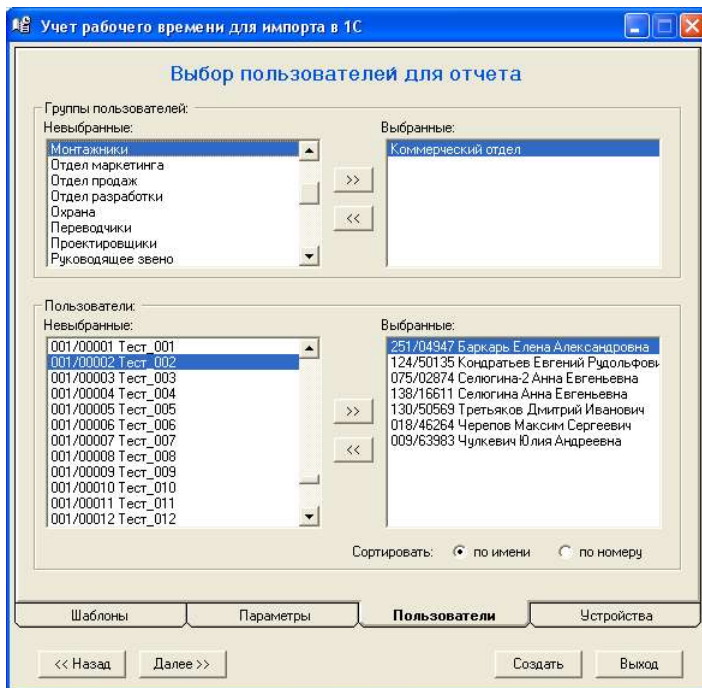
Учет рабочего времени для импорта в 1С

Выбор пользователей для отчета

Группы пользователей:

Невыбранные:
Монтажники
Отдел маркетинга
Отдел продаж
Отдел разработки
Охрана
Переводчики
Проектировщики
Руководящее звено

>>
<<

Выбранные:
Коммерческий отдел

Пользователи:

Невыбранные:
001/00001 Тест_001
001/00002 Тест_002
001/00003 Тест_003
001/00004 Тест_004
001/00005 Тест_005
001/00006 Тест_006
001/00007 Тест_007
001/00008 Тест_008
001/00009 Тест_009
001/00010 Тест_010
001/00011 Тест_011
001/00012 Тест_012

>>
<<

Выбранные:
251/04947 Баркарь Елена Александровна
124/50135 Кондратьев Евгений Рудольфови
075/02874 Селюгина-2 Анна Евгеньевна
138/16611 Селюгина Анна Евгеньевна
130/50569 Третьяков Дмитрий Иванович
018/46264 Черепов Максим Сергеевич
009/63983 Чулкевич Юлия Андреевна

Сортировать: по имени по номеру

Шаблоны | Параметры | Пользователи | Устройства

<< Назад | Далее >> | Создать | Выход